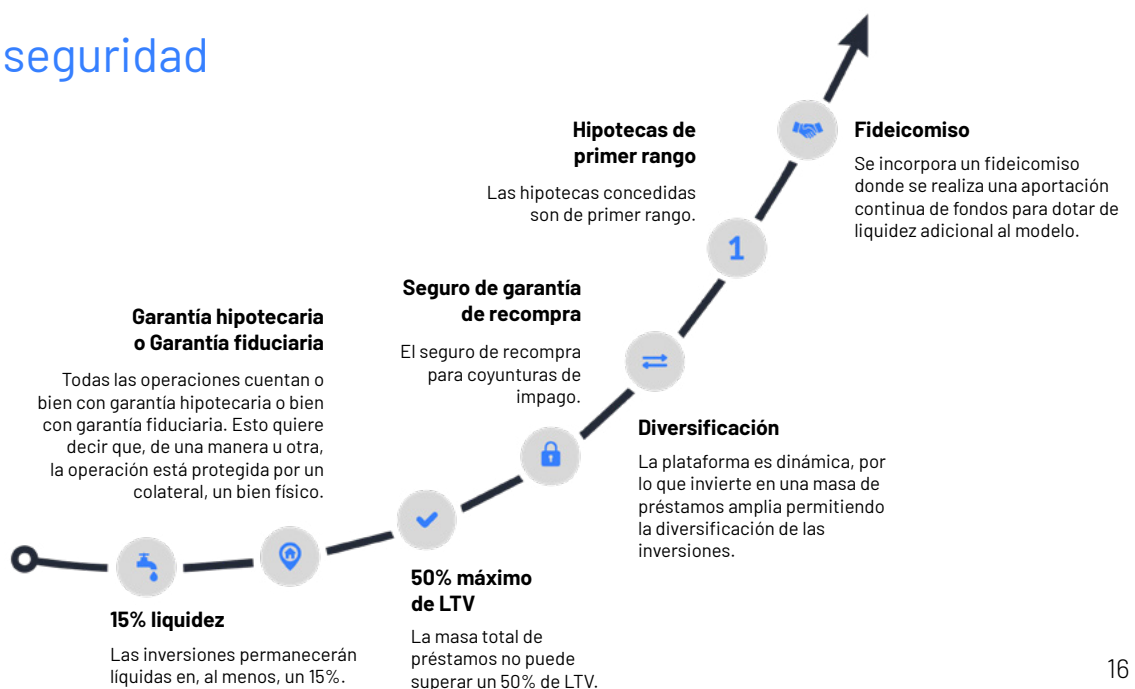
seguridad

Hipotecas de primer rango

Las hipotecas concedidas son de primer rango.

Fideicomiso

Se incorpora un fideicomiso donde se realiza una aportación continua de fondos para dotar de liquidez adicional al modelo.

1

Seguro de garantía de recompra

El seguro de recompra para coyunturas de impago.

Garantía hipotecaria o Garantía fiduciaria

Todas las operaciones cuentan o bien con garantía hipotecaria o bien con garantía fiduciaria. Esto quiere decir que, de una manera u otra, la operación está protegida por un colateral, un bien físico.

Diversificación

La plataforma es dinámica, por lo que invierte en una masa de préstamos amplia permitiendo la diversificación de las inversiones.

50% máximo de LTV

La masa total de préstamos no puede superar un 50% de LTV.

15% liquidez

Las inversiones permanecerán líquidas en, al menos, un 15%.

16